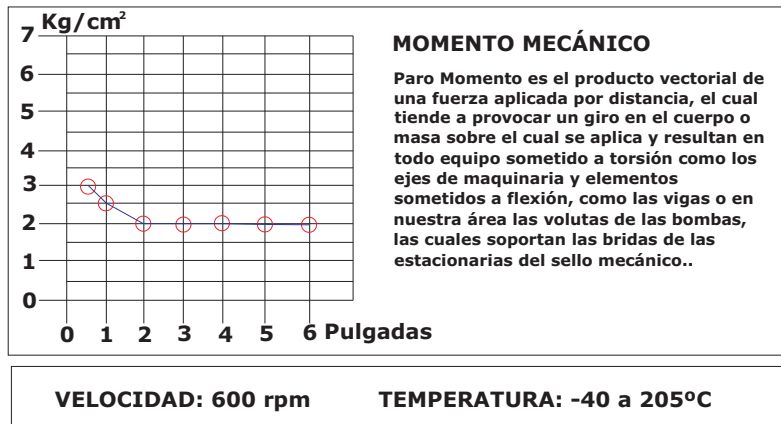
Kg/cm$^2$

7
6
5
4
3
2
1
0

0 1 2 3 4 5 6 Pulgadas

MOMENTO MECÁNICO

Paro Momento es el producto vectorial de una fuerza aplicada por distancia, el cual tiende a provocar un giro en el cuerpo o masa sobre el cual se aplica y resultan en todo equipo sometido a torsión como los ejes de maquinaria y elementos sometidos a flexión, como las vigas o en nuestra área las volutas de las bombas, las cuales soportan las bridas de las estacionarias del sello mecánico..

VELOCIDAD: 600 rpm

TEMPERATURA: -40 a 205ºC